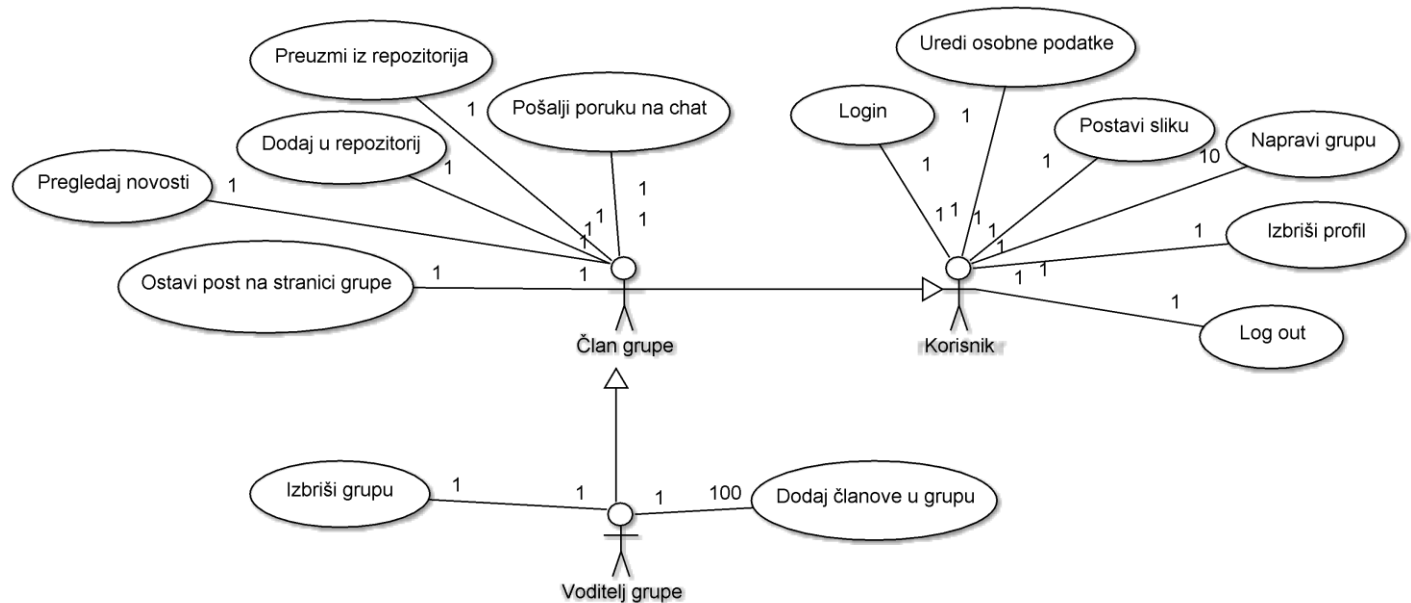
Preuzmi iz repozitorija

1

Pošalji poruku na chat

Dodaj u repozitorij

1

Pregledaj novosti

1

1

1

1

1

1

Ostavi post na stranici grupe

1

1

Član grupe

Uredi osobne podatke

1

Login

1

Postavi sliku

1

10

Napravi grupu

1 1

1

1

1

Izbriši profil

1

1 1

1

Log out

Korisnik

Izbriši grupu

1

1

1

100

Dodaj članove u grupu

Voditelj grupe